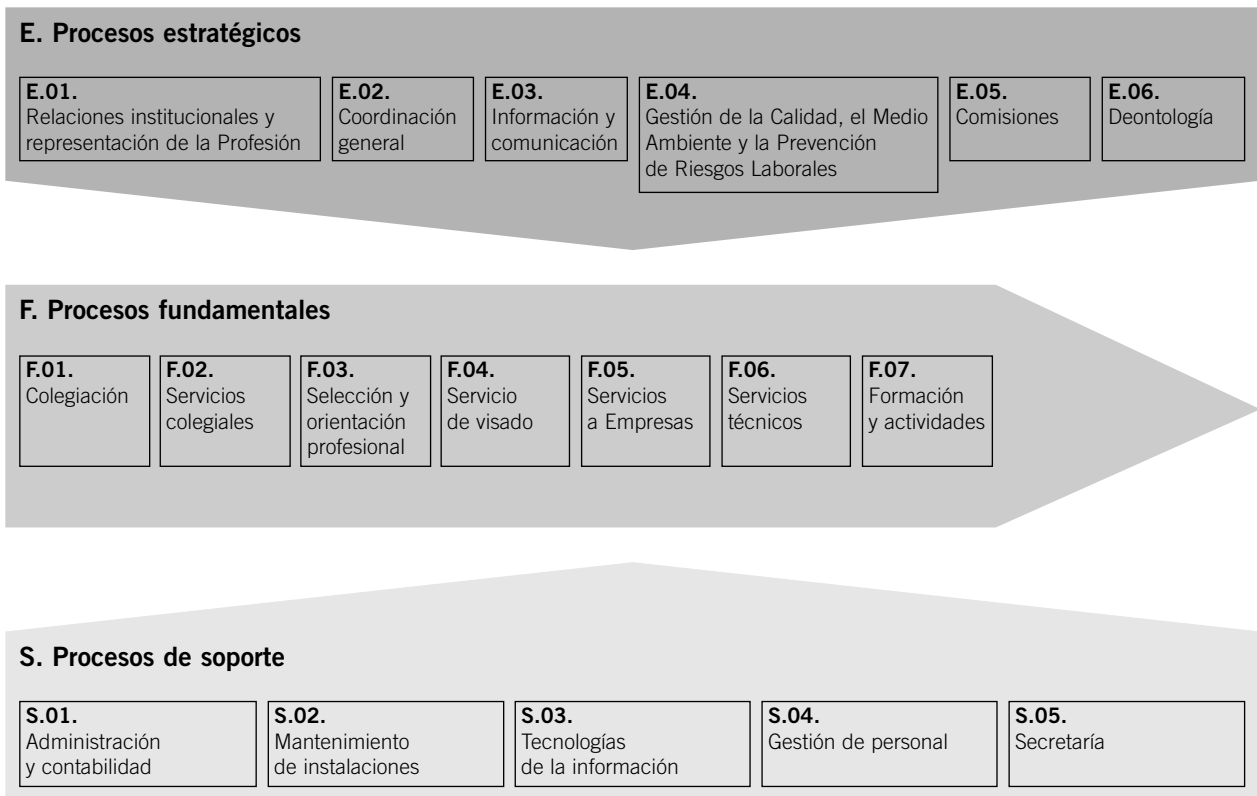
E. Procesos estratégicos

E.01.
Relaciones institucionales y representación de la Profesión

E.02.
Coordinación general

E.03.
Información y comunicación

E.04.
Gestión de la Calidad, el Medio Ambiente y la Prevención de Riesgos Laborales

E.05.
Comisiones

E.06.
Deontología

F. Procesos fundamentales

F.01.
Colegiación

F.02.
Servicios colegiales

F.03.
Selección y orientación profesional

F.04.
Servicio de visado

F.05.
Servicios a Empresas

F.06.
Servicios técnicos

F.07.
Formación y actividades

S. Procesos de soporte

S.01.
Administración y contabilidad

S.02.
Mantenimiento de instalaciones

S.03.
Tecnologías de la información

S.04.
Gestión de personal

S.05.
Secretaría